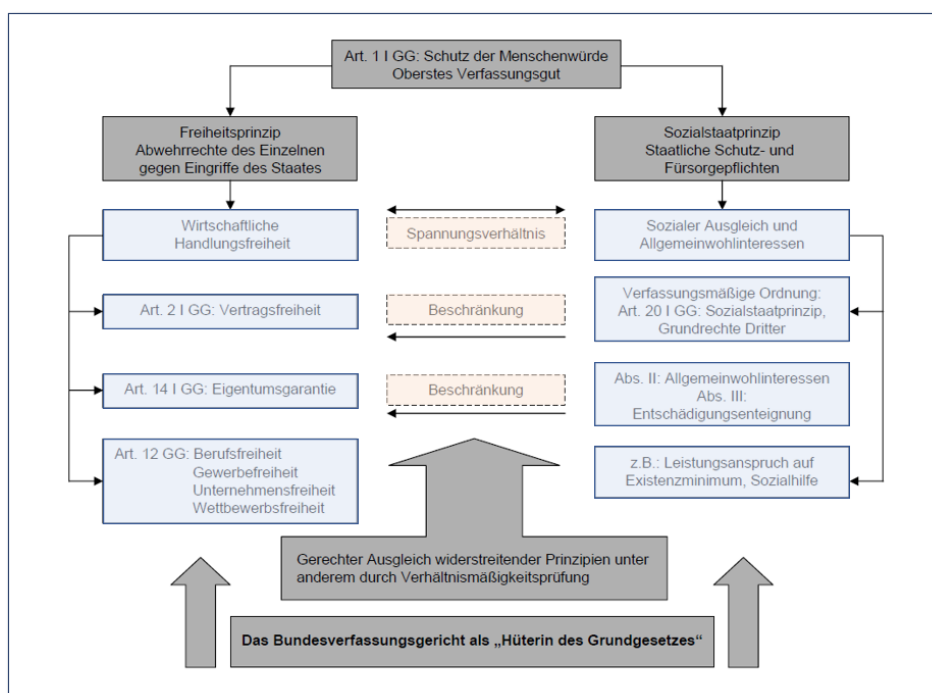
Art. 1 I GG: Schutz der Menschenwürde
Oberstes Verfassungsgut

Freiheitsprinzip
Abwehrrechte des Einzelnen gegen Eingriffe des Staates

Sozialstaatprinzip
Staatliche Schutz- und Fürsorgepflichten

Wirtschaftliche Handlungsfreiheit

Spannungsverhältnis

Sozialer Ausgleich und Allgemeinwohlinteressen

Art. 2 I GG: Vertragsfreiheit

Beschränkung

Verfassungsmäßige Ordnung:
Art. 20 I GG: Sozialstaatprinzip, Grundrechte Dritter

Art. 14 I GG: Eigentumsgarantie

Beschränkung

Abs. II: Allgemeinwohlinteressen
Abs. III: Entschädigungsenteignung

Art. 12 GG: Berufsfreiheit
Gewerbefreiheit
Unternehmensfreiheit
Wettbewerbsfreiheit

z.B.: Leistungsanspruch auf Existenzminimum, Sozialhilfe

Gerechter Ausgleich widerstreitender Prinzipien unter anderem durch Verhältnismäßigkeitsprüfung

Das Bundesverfassungsgericht als „Hüterin des Grundgesetzes“